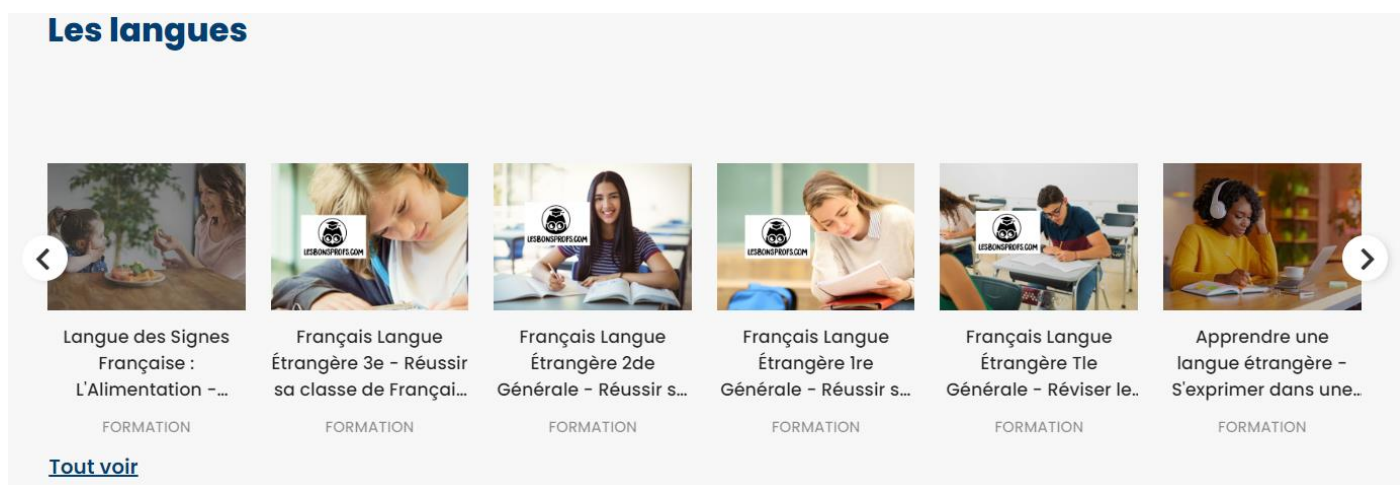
Les langues

LESBONSPROFS.COM

Langue des Signes Française : L'Alimentation -...

FORMATION

Français Langue Étrangère 3e - Réussir sa classe de Françai...

FORMATION

Français Langue Étrangère 2de Générale - Réussir s...

FORMATION

Français Langue Étrangère 1re Générale - Réussir s...

FORMATION

Français Langue Étrangère Tle Générale - Réviser le...

FORMATION

Apprendre une langue étrangère - S'exprimer dans une...

FORMATION

Tout voir